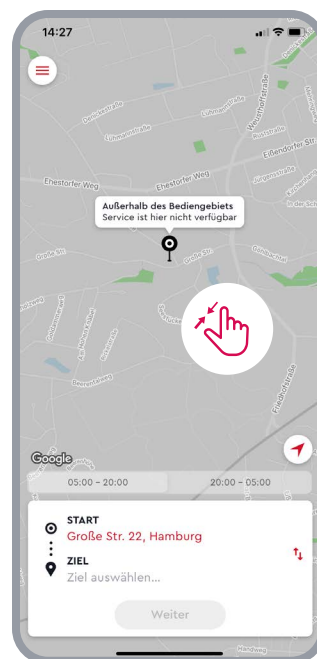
14:27

Außerhalb des Bediengebiets
Service ist hier nicht verfügbar

Ehestorfer Weg
Große Str.
Eißendorfer Straße

Google

05:00 – 20:00
20:00 – 05:00

START
Große Str. 22, Hamburg

ZIEL
Ziel auswählen...

Weiter